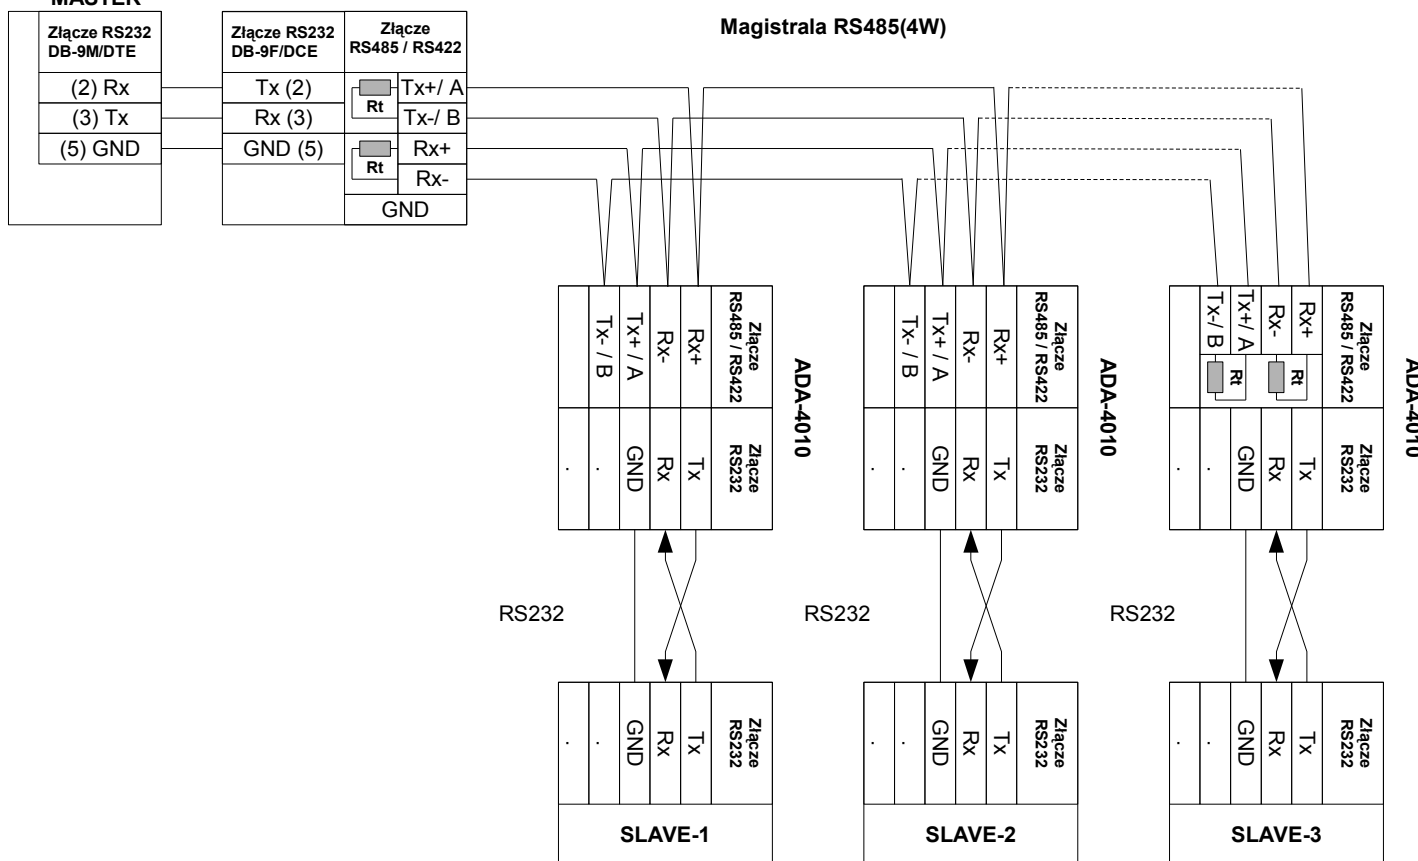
MASTER

Złącze RS232 DB-9M/DTE
(2) Rx
(3) Tx
(5) GND

Złącze RS232 DB-9F/DCE
Tx (2)
Rx (3)
GND (5)

Złącze RS485 / RS422
Rt
Tx+/ A
Tx-/ B
Rt
Rx+
Rx-
GND

Magistrala RS485(4W)

Tx- / B
Tx+ / A
Rx-
Rx+
Złącze RS485 / RS422
.
.
GND
Rx
Tx
Złącze RS232
ADA-4010

Tx- / B
Tx+ / A
Rx-
Rx+
Złącze RS485 / RS422
.
.
GND
Rx
Tx
Złącze RS232
ADA-4010

Tx-/ B
Tx+/ A
Rx-
Rx+
Rt
Rt
Złącze RS485 / RS422
.
.
GND
Rx
Tx
Złącze RS232
ADA-4010

RS232
RS232
RS232

.
.
GND
Rx
Tx
Złącze RS232
SLAVE-1

.
.
GND
Rx
Tx
Złącze RS232
SLAVE-2

.
.
GND
Rx
Tx
Złącze RS232
SLAVE-3